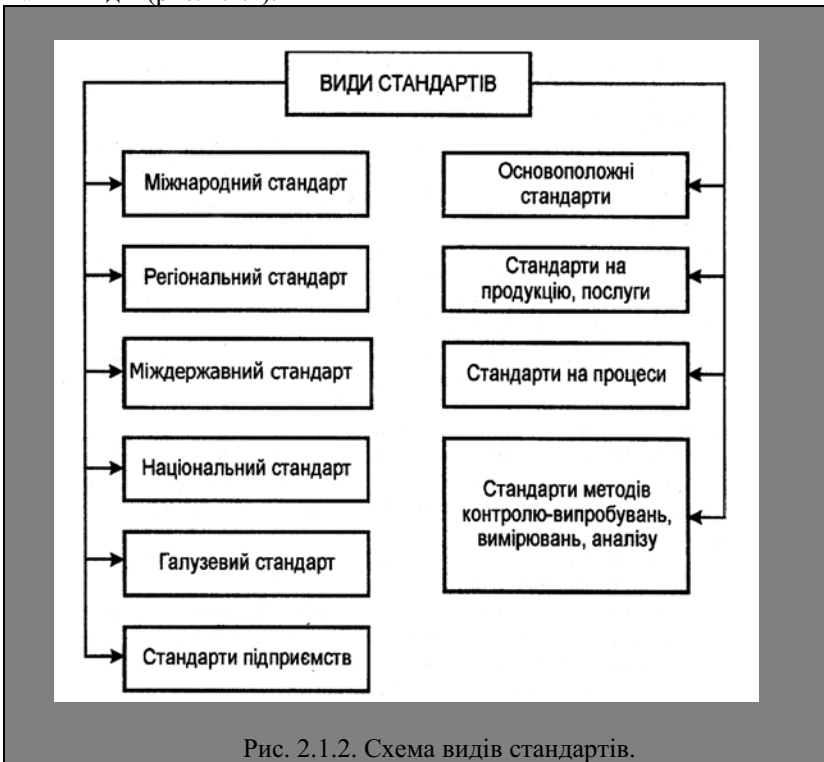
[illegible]

ВИДИ СТАНДАРТІВ

Міжнародний стандарт

Регіональний стандарт

Міждержавний стандарт

Національний стандарт

Галузевий стандарт

Стандарти підприємств

Основоположні стандарти

Стандарти на продукцію, послуги

Стандарти на процеси

Стандарти методів контролю-випробувань, вимірювань, аналізу

Рис. 2.1.2. Схема видів стандартів.